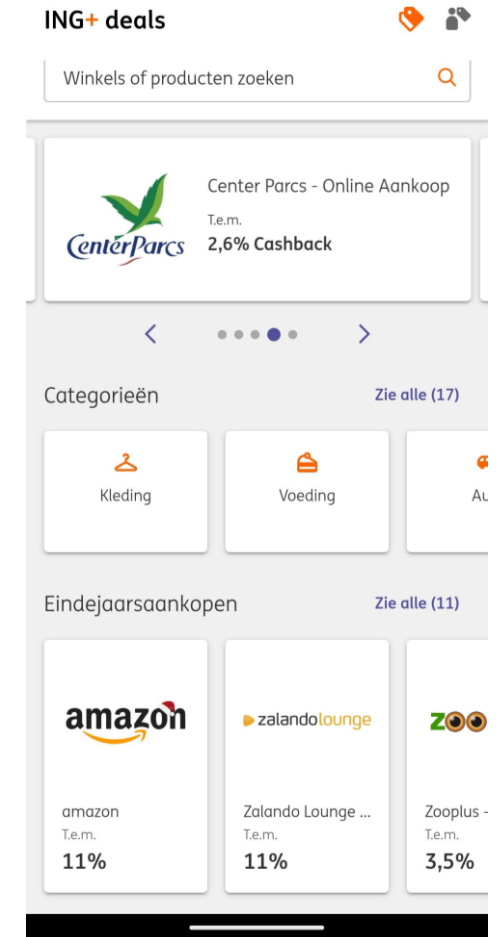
ING+ deals

Winkels of producten zoeken

CenterParcs

Center Parcs - Online Aankoop
T.e.m.
2,6% Cashback

Categorieën
Zie alle (17)

Kleding

Voeding

Au

Eindejaarsaankopen
Zie alle (11)

amazon
amazon
T.e.m.
11%

zalandolounge
Zalando Lounge ...
T.e.m.
11%

zoo
Zooplus -
T.e.m.
3,5%